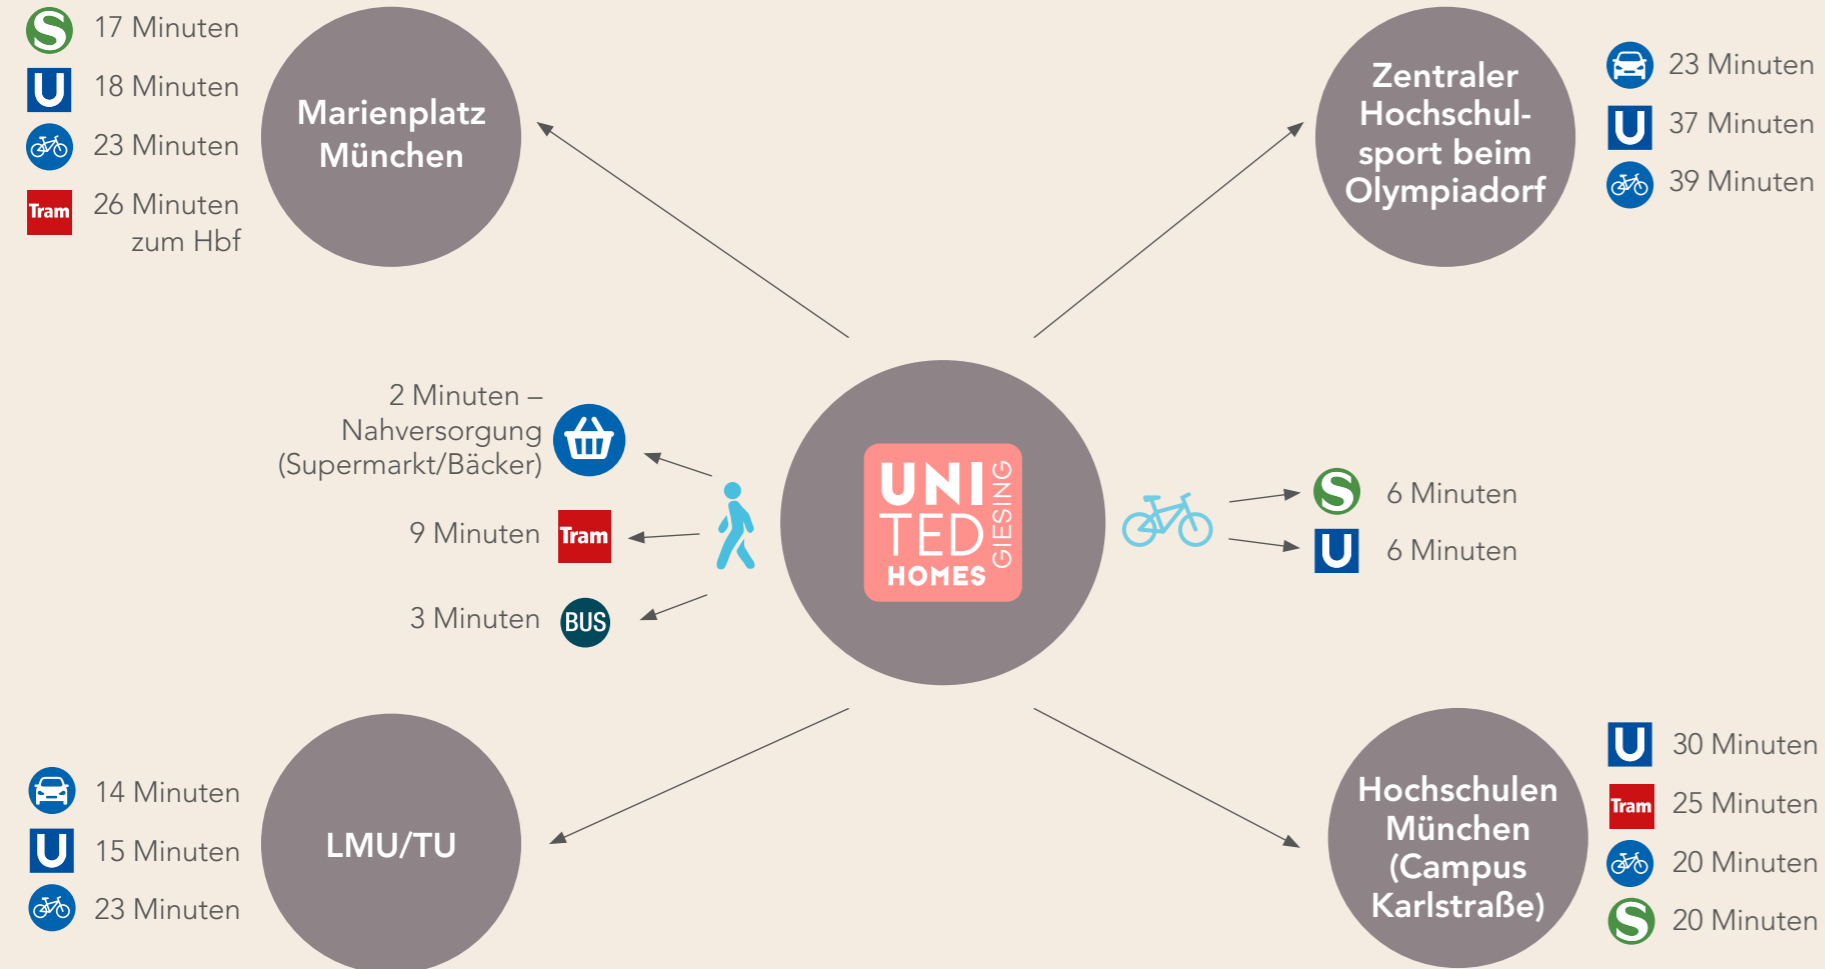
S 17 Minuten
U 18 Minuten
23 Minuten
Tram 26 Minuten zum Hbf

Marienplatz München

Zentraler Hochschulsport beim Olympiadorf

23 Minuten
U 37 Minuten
39 Minuten

2 Minuten – Nahversorgung (Supermarkt/Bäcker)

9 Minuten Tram

3 Minuten BUS

UNI TED HOMES GIESING

S 6 Minuten
U 6 Minuten

LMU/TU

14 Minuten
U 15 Minuten
23 Minuten

Hochschulen München (Campus Karlstraße)

U 30 Minuten
Tram 25 Minuten
20 Minuten
S 20 Minuten